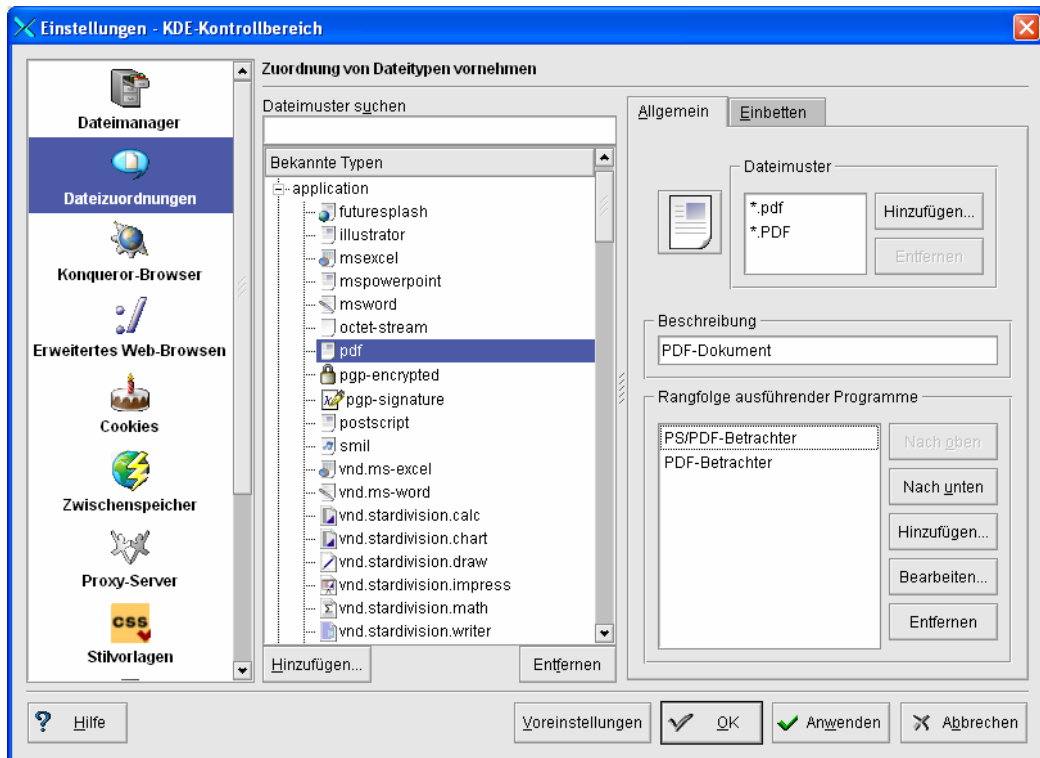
Einstellungen - KDE-Kontrollbereich

Dateimanager
Dateizuordnungen
Konqueror-Browser
Erweitertes Web-Browsen
Cookies
Zwischenspeicher
Proxy-Server
CSS
Stilvorlagen

Zuordnung von Dateitypen vornehmen

Dateimuster suchen

Bekannte Typen
application
futuresplash
illustrator
msexcel
mspowerpoint
msword
octet-stream
pdf
pgp-encrypted
pgp-signature
postscript
smil
vnd.ms-excel
vnd.ms-word
vnd.stardivision.calc
vnd.stardivision.chart
vnd.stardivision.draw
vnd.stardivision.impress
vnd.stardivision.math
vnd.stardivision.writer

Hinzufügen...
Entfernen

Allgemein
Einbetten

Dateimuster
*.pdf
*.PDF
Hinzufügen...
Entfernen

Beschreibung
PDF-Dokument

Rangfolge ausführender Programme
PS/PDF-Betrachter
PDF-Betrachter
Nach oben
Nach unten
Hinzufügen...
Bearbeiten...
Entfernen

Hilfe
Voreinstellungen
OK
Anwenden
Abbrechen